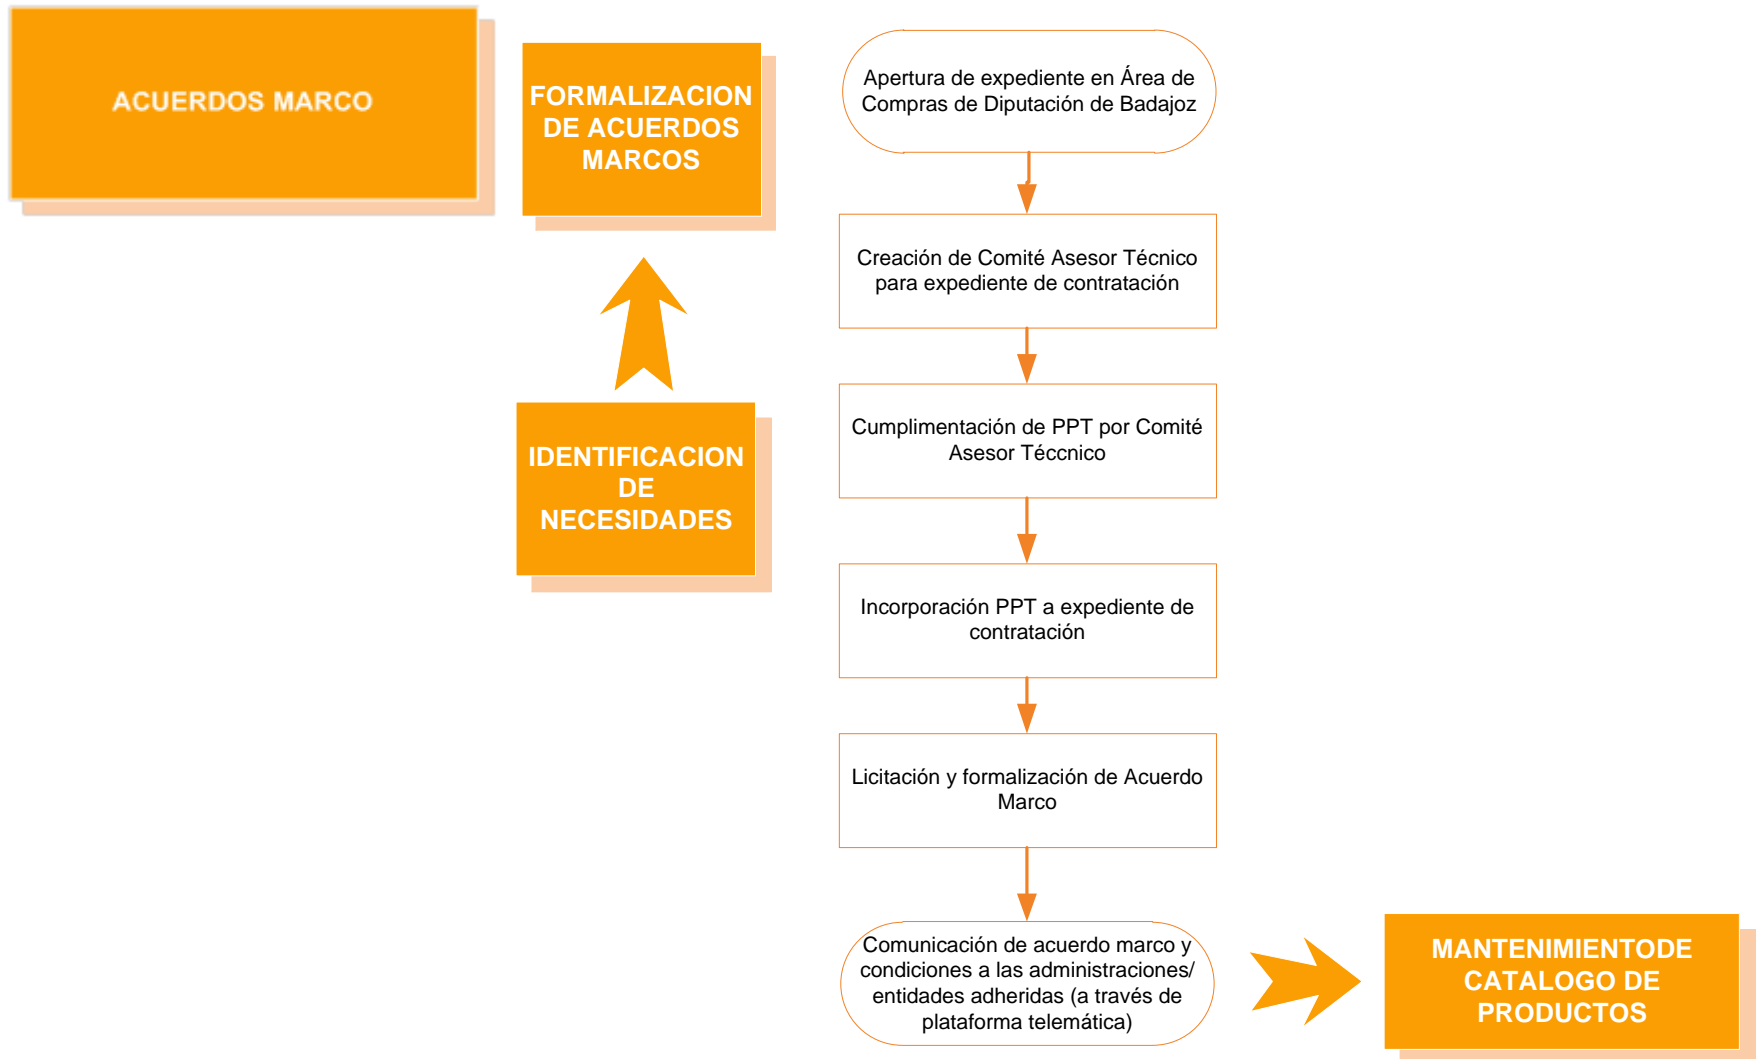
ACUERDOS MARCO

FORMALIZACION DE ACUERDOS MARCOS

IDENTIFICACION DE NECESIDADES

Apertura de expediente en Área de Compras de Diputación de Badajoz

Creación de Comité Asesor Técnico para expediente de contratación

Cumplimentación de PPT por Comité Asesor Téccnico

Incorporación PPT a expediente de contratación

Licitación y formalización de Acuerdo Marco

Comunicación de acuerdo marco y condiciones a las administraciones/ entidades adheridas (a través de plataforma telemática)

MANTENIMIENTODE CATALOGO DE PRODUCTOS